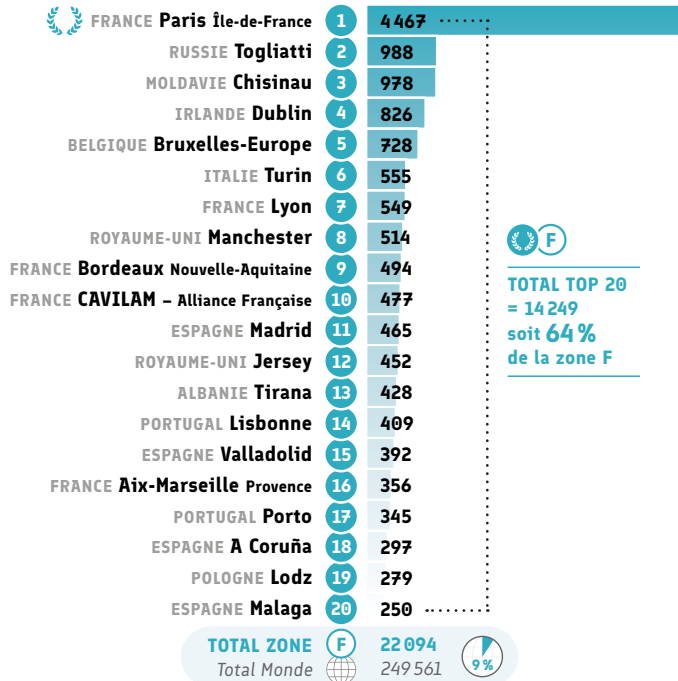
| | | |
|---|---|---|
| FRANCE Paris Île-de-France | 1 | 4 467 |
| RUSSIE Togliatti | 2 | 988 |
| MOLDAVIE Chisinau | 3 | 978 |
| IRLANDE Dublin | 4 | 826 |
| BELGIQUE Bruxelles-Europe | 5 | 728 |
| ITALIE Turin | 6 | 555 |
| FRANCE Lyon | 7 | 549 |
| ROYAUME-UNI Manchester | 8 | 514 |
| FRANCE Bordeaux Nouvelle-Aquitaine | 9 | 494 |
| FRANCE CAVILAM – Alliance Française | 10 | 477 |
| ESPAGNE Madrid | 11 | 465 |
| ROYAUME-UNI Jersey | 12 | 452 |
| ALBANIE Tirana | 13 | 428 |
| PORTUGAL Lisbonne | 14 | 409 |
| ESPAGNE Valladolid | 15 | 392 |
| FRANCE Aix-Marseille Provence | 16 | 356 |
| PORTUGAL Porto | 17 | 345 |
| ESPAGNE A Coruña | 18 | 297 |
| POLOGNE Lodz | 19 | 279 |
| ESPAGNE Malaga | 20 | 250 |

F

TOTAL TOP 20 = 14 249 soit 64 % de la zone F

TOTAL ZONE F 22 094
Total Monde 249 561
9 %